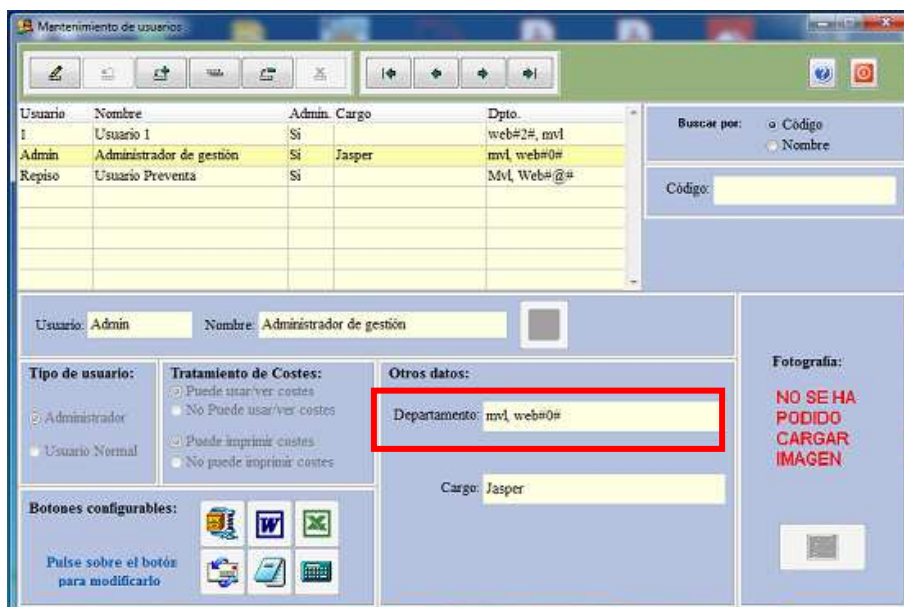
Mantenimiento de usuarios

| Usuario | Nombre | Admin. | Cargo | Dpto. |
|---|---|---|---|---|
| 1 | Usuario 1 | Si | | web#2#, mvl |
| Admin | Administrador de gestión | Si | Jasper | mvl, web#0# |
| Reposo | Usuario Preventa | Si | | Mvl, Web#@# |

Buscar por: Código Nombre

Código:

Usuario: Admin Nombre: Administrador de gestión

Tipo de usuario:
Administrador
Usuario Normal

Tratamiento de Costes:
Puede usar/ver costes
No Puede usar/ver costes
Puede imprimir costes
No puede imprimir costes

Otros datos:
Departamento: mvl, web#0#
Cargo: Jasper

Fotografía:
NO SE HA PODIDO CARGAR IMAGEN

Botones configurables:
Pulse sobre el botón para modificarlo